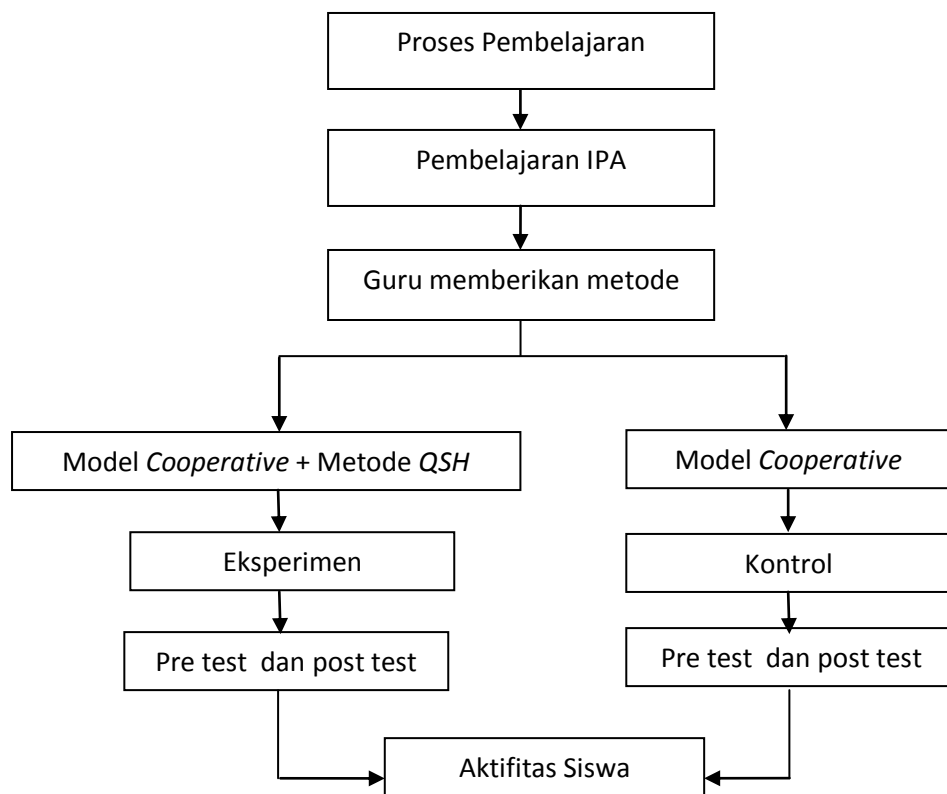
Proses Pembelajaran

Pembelajaran IPA

Guru memberikan metode

Model *Cooperative* + Metode *QSH*

Model *Cooperative*

Eksperimen

Kontrol

Pre test dan post test

Pre test dan post test

Aktifitas Siswa